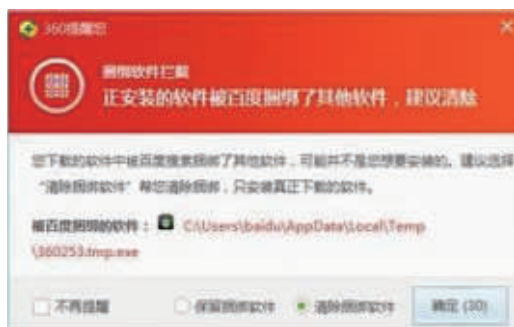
360提醒您

捆绑软件拦截
正安装的软件被百度捆绑了其他软件，建议清除

您下载的软件中被百度搜索捆绑了其他软件，可能并不是您想要安装的。建议选择"清除捆绑软件"帮您清除捆绑，只安装真正下载的软件。

被百度捆绑的软件： C:\Users\baidu\AppData\Local\Temp\360253.tmp.exe

不再提醒　保留捆绑软件　清除捆绑软件　确定 (30)